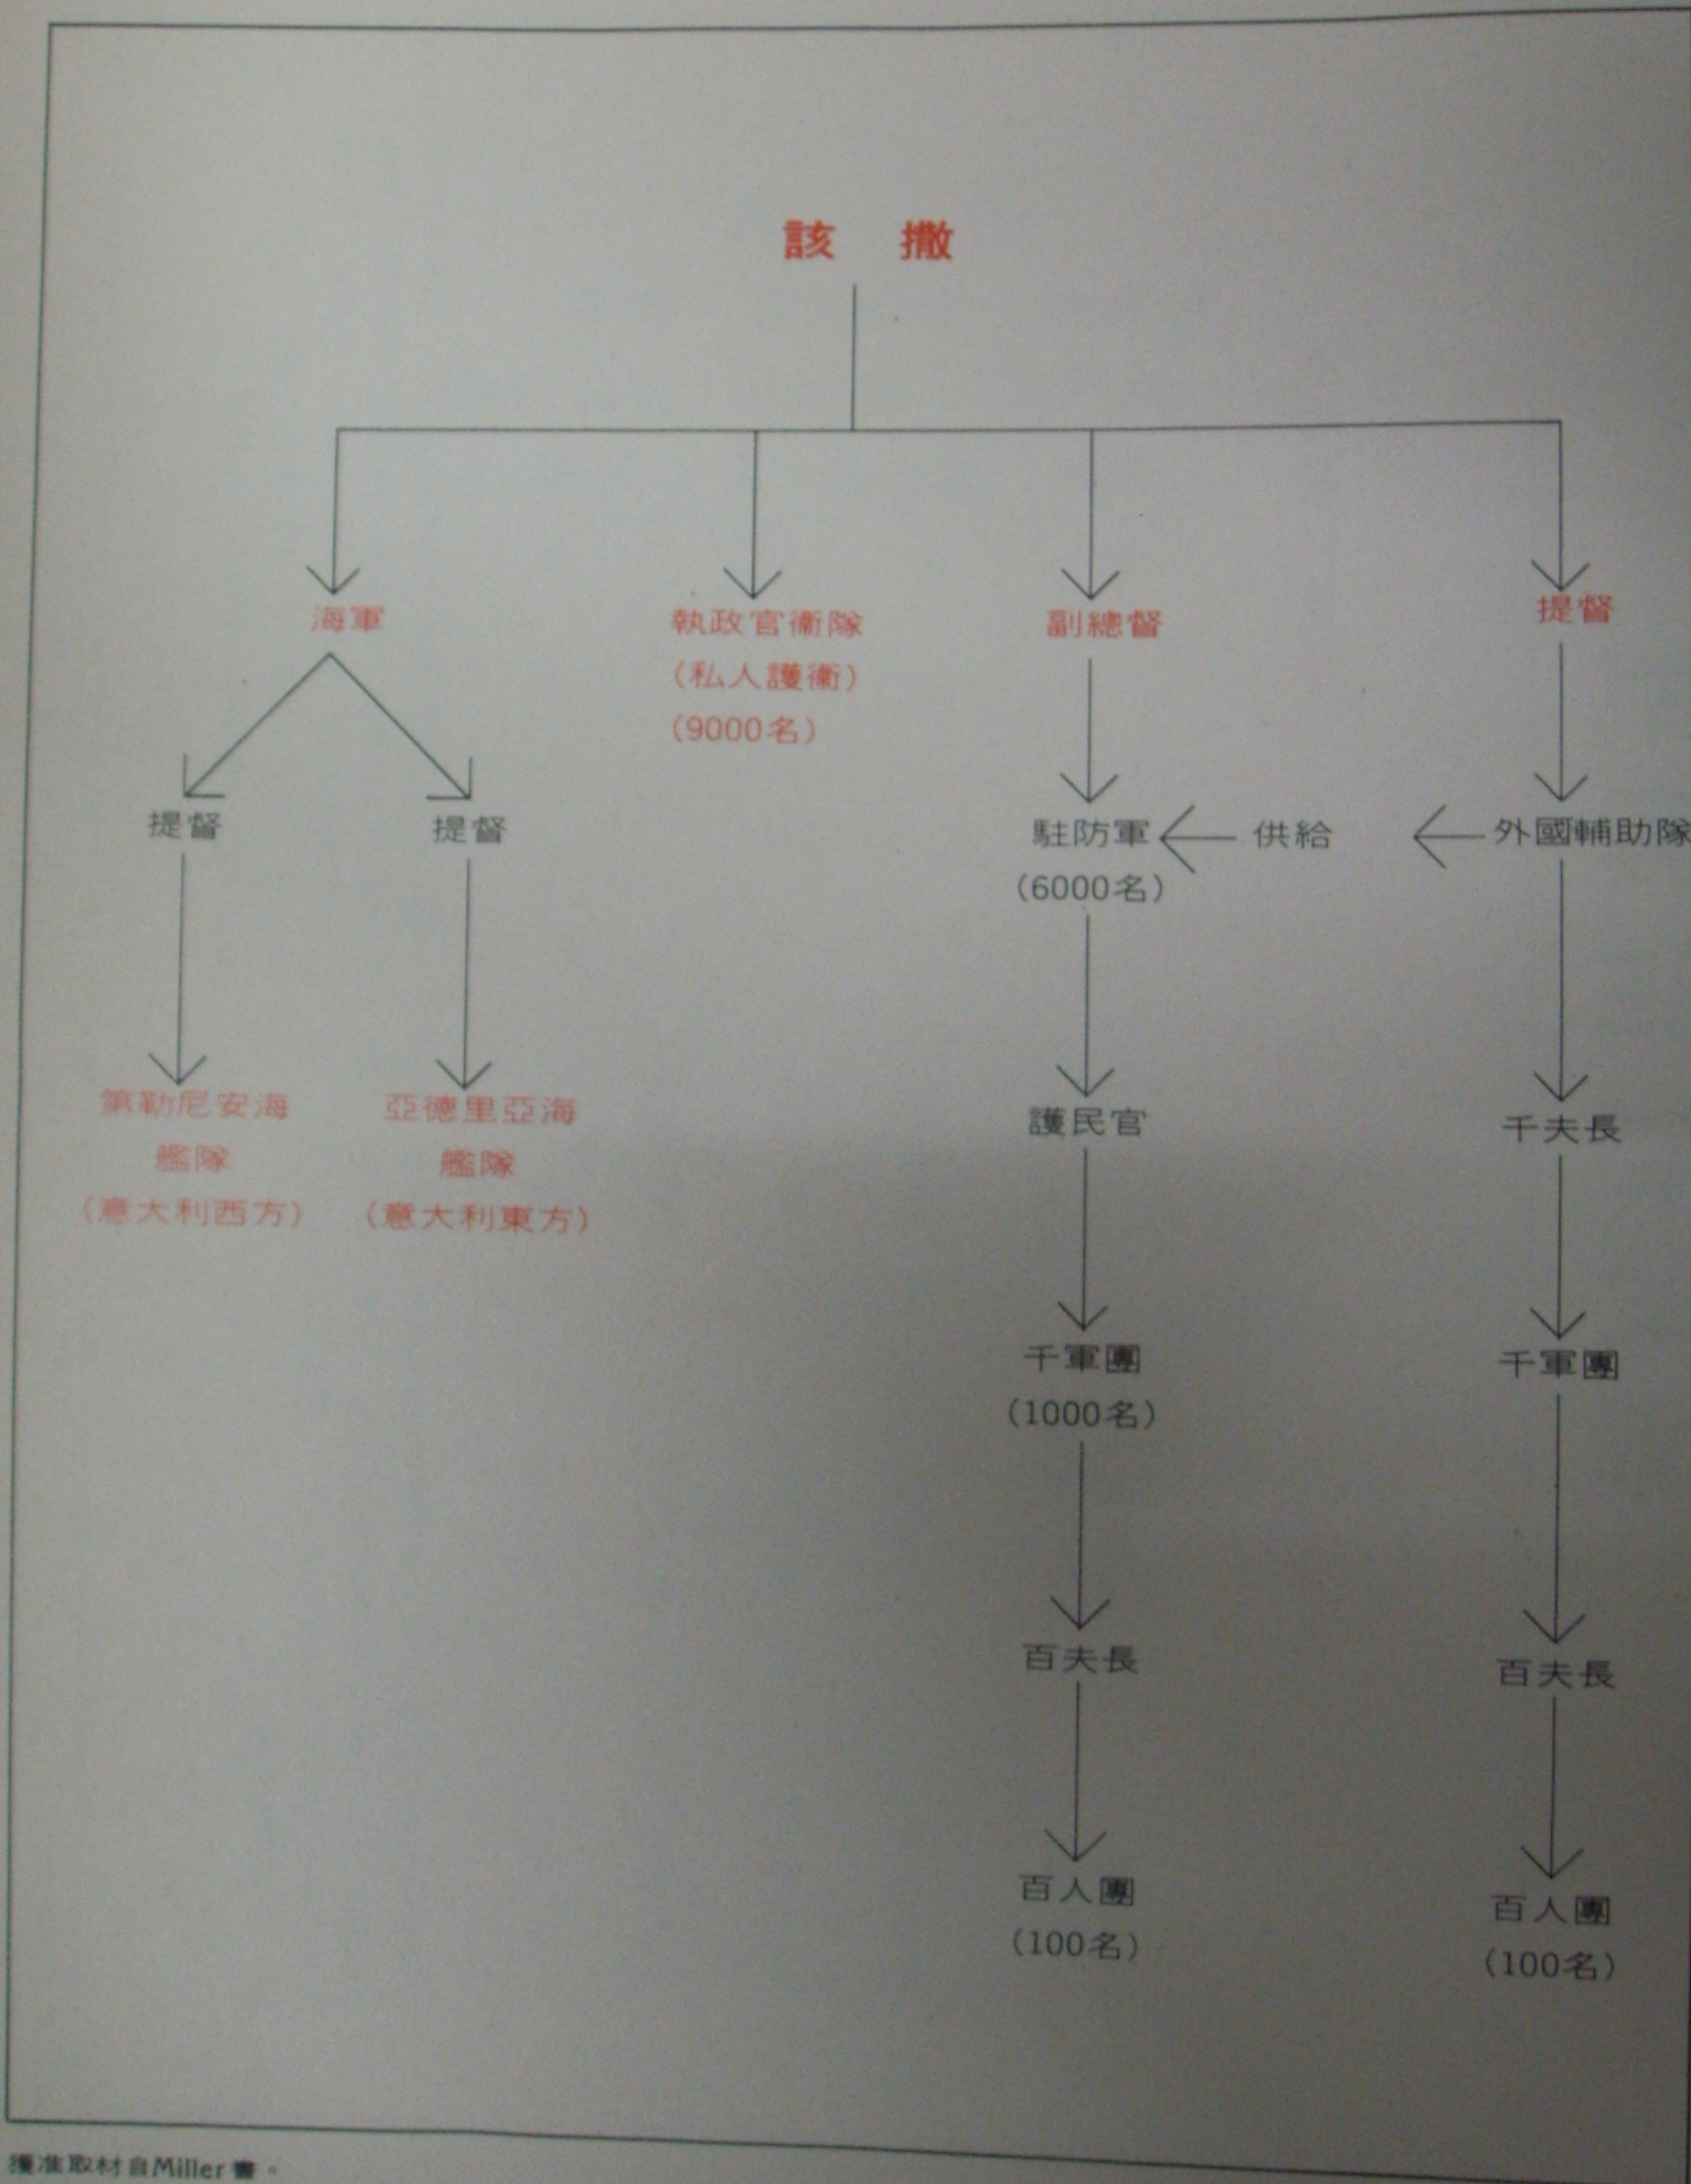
該 撒

海軍

執政官衛隊
（私人護衛）
（9000名）

副總督

提督

提督

提督

第勒尼安海艦隊
（意大利西方）

亞德里亞海艦隊
（意大利東方）

駐防軍
（6000名）

供給

外國輔助隊

護民官

千夫長

千軍團
（1000名）

千軍團

百夫長

百夫長

百人團
（100名）

百人團
（100名）

獲准取材自Miller書。